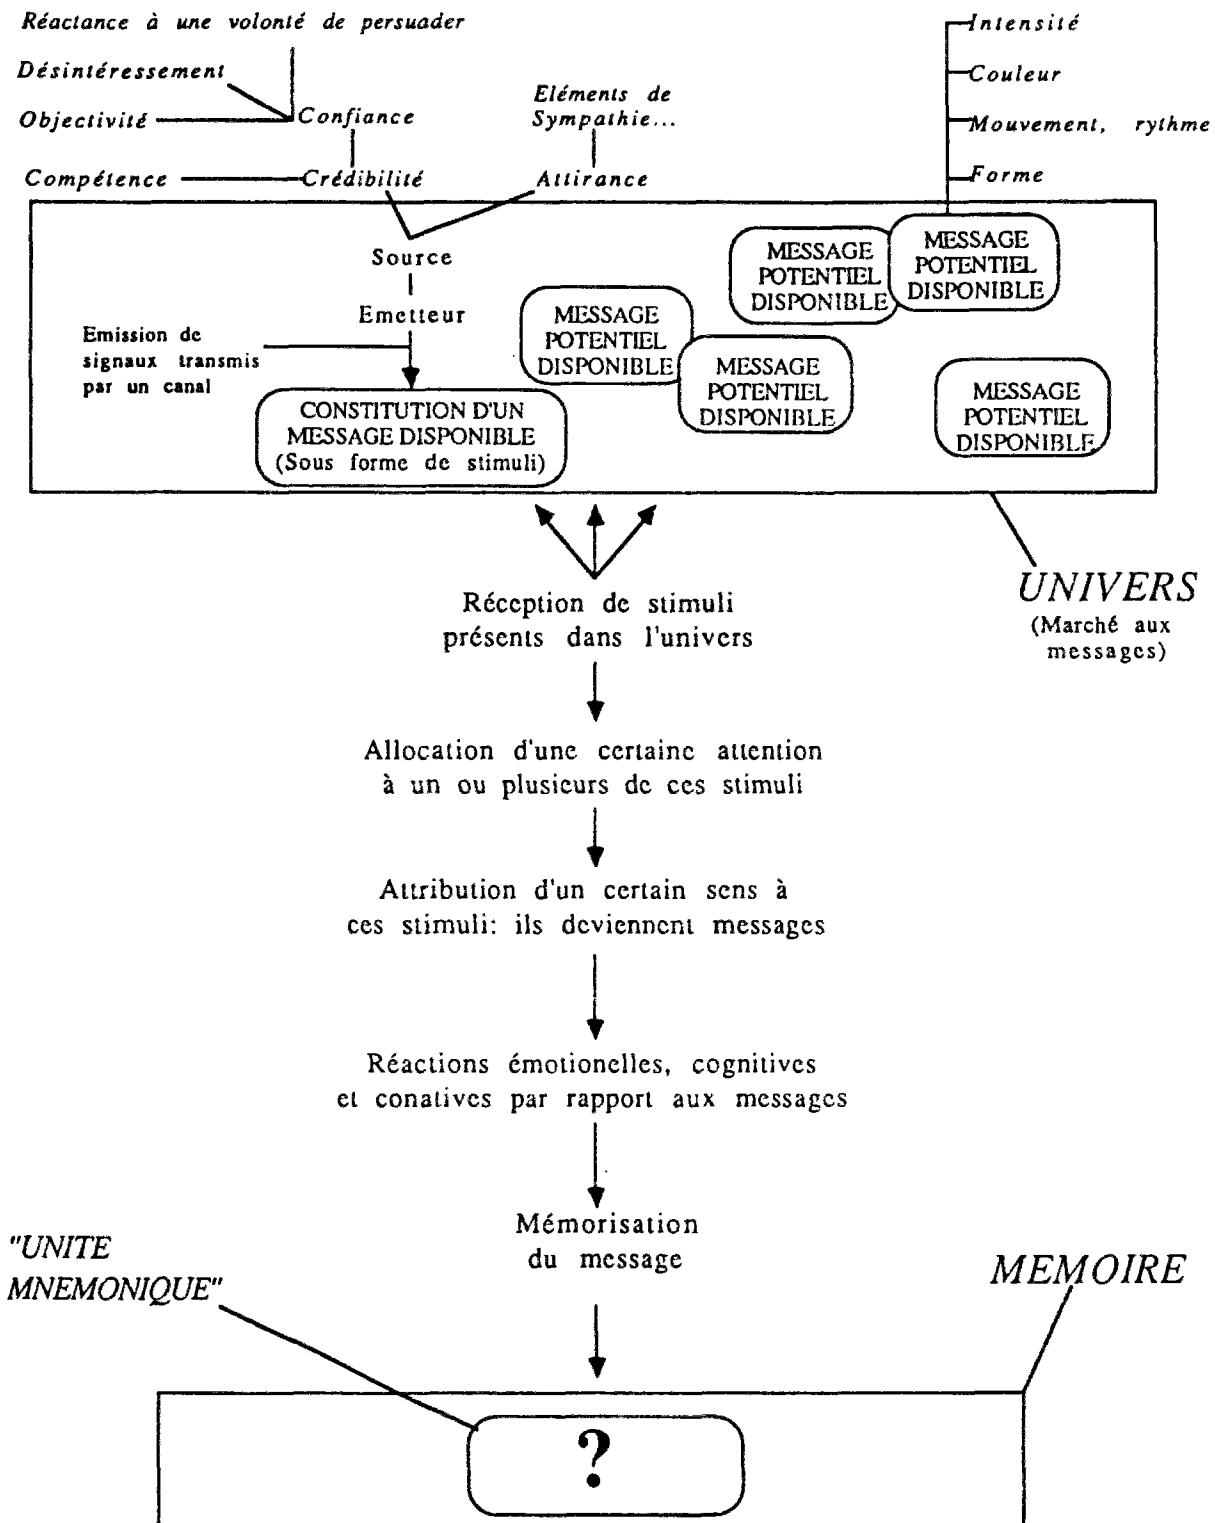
Réactance à une volonté de persuader

Désintéressement

Objectivité

Confiance

Eléments de Sympathie...

Compétence

Crédibilité

Attirance

Intensité

Couleur

Mouvement, rythme

Forme

Source

Emetteur

Emission de signaux transmis par un canal

CONSTITUTION D'UN MESSAGE DISPONIBLE (Sous forme de stimuli)

MESSAGE POTENTIEL DISPONIBLE

MESSAGE POTENTIEL DISPONIBLE

MESSAGE POTENTIEL DISPONIBLE

MESSAGE POTENTIEL DISPONIBLE

MESSAGE POTENTIEL DISPONIBLE

UNIVERS
(Marché aux messages)

Réception de stimuli présents dans l'univers

Allocation d'une certaine attention à un ou plusieurs de ces stimuli

Attribution d'un certain sens à ces stimuli: ils deviennent messages

Réactions émotionelles, cognitives et conatives par rapport aux messages

Mémorisation du message

"UNITE MNEMONIQUE"

MEMOIRE

?